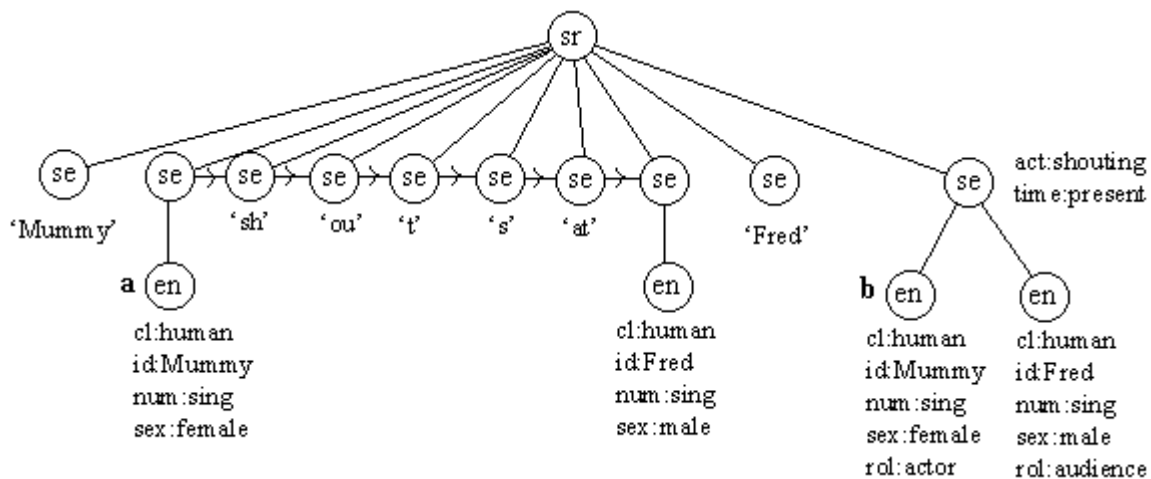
sr

se
'Mummy'

se
a en
cl:human
id:Mummy
num:sing
sex:female

se
'sh'

se
'ou'

se
't'

se
's'

se
'at'

se
en
cl:human
id:Fred
num:sing
sex:male

se
'Fred'

se
act:shouting
time:present

b en
cl:human
id:Mummy
num:sing
sex:female
rol:actor

en
cl:human
id:Fred
num:sing
sex:male
rol:audience